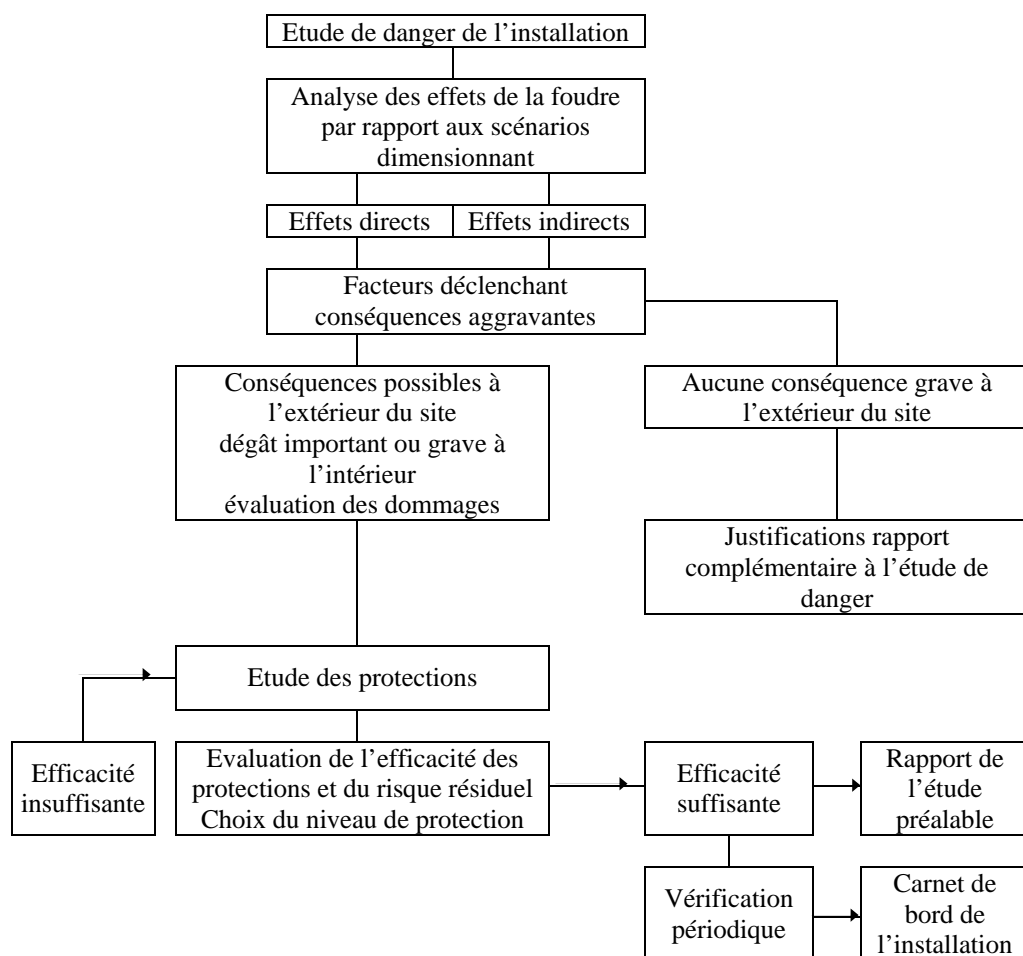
Etude de danger de l'installation

Analyse des effets de la foudre par rapport aux scénarios dimensionnant

Effets directs

Effets indirects

Facteurs déclenchant conséquences aggravantes

Conséquences possibles à l'extérieur du site dégât important ou grave à l'intérieur évaluation des dommages

Aucune conséquence grave à l'extérieur du site

Justifications rapport complémentaire à l'étude de danger

Etude des protections

Efficacité insuffisante

Evaluation de l'efficacité des protections et du risque résiduel Choix du niveau de protection

Efficacité suffisante

Rapport de l'étude préalable

Vérification périodique

Carnet de bord de l'installation